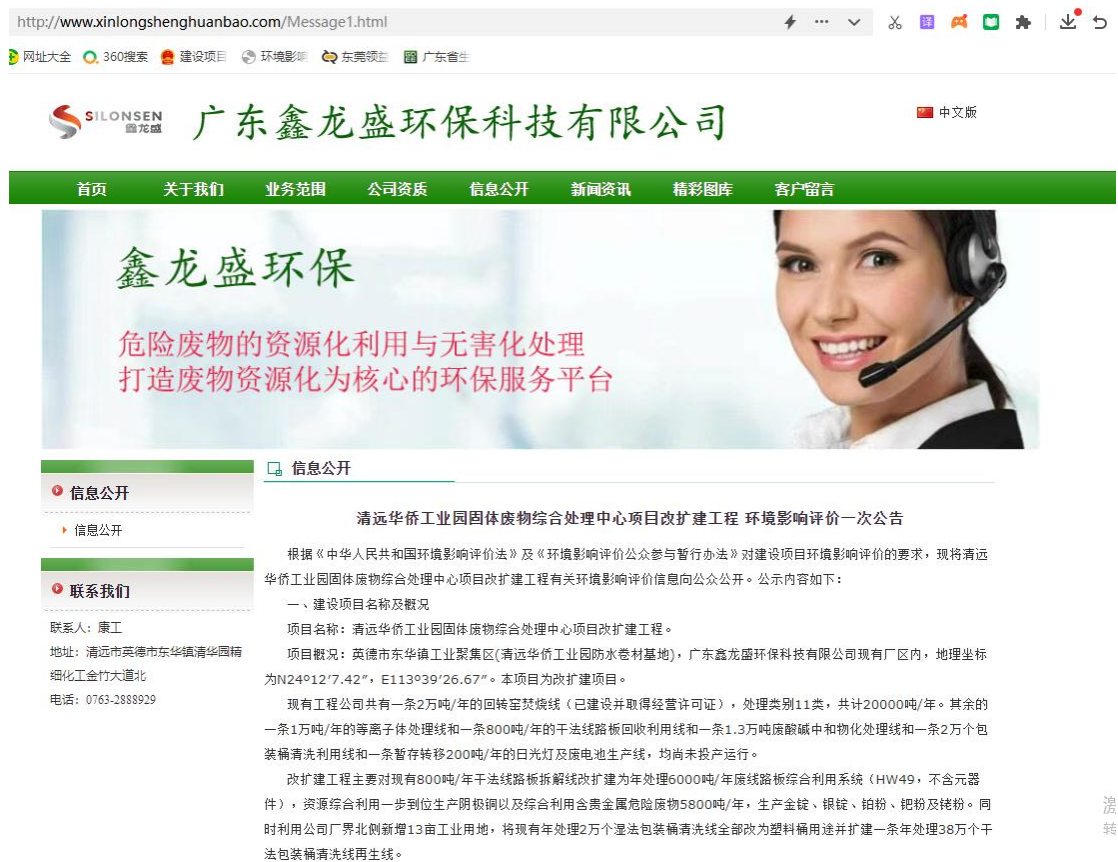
http://www.xinlongshenghuanbao.com/Message1.html

网址大全 360搜索 建设项目 环境影响 东莞领益 广东省生

SILONSEN 鑫龙盛

广东鑫龙盛环保科技有限公司

中文版

首页 关于我们 业务范围 公司资质 信息公开 新闻资讯 精彩图库 客户留言

鑫龙盛环保

危险废物的资源化利用与无害化处理
打造废物资源化为核心的环保服务平台

信息公开

信息公开

联系我们

联系人：康工

地址：清远市英德市东华镇清华园精细化工金竹大道北

电话：0763-2888929

信息公开

清远华侨工业园固体废物综合处理中心项目改扩建工程 环境影响评价一次公告

根据《中华人民共和国环境影响评价法》及《环境影响评价公众参与暂行办法》对建设项目环境影响评价的要求，现将清远华侨工业园固体废物综合处理中心项目改扩建工程有关环境影响评价信息向公众公开。公示内容如下：

一、建设项目名称及概况

项目名称：清远华侨工业园固体废物综合处理中心项目改扩建工程。

项目概况：英德市东华镇工业聚集区(清远华侨工业园防水卷材基地)，广东鑫龙盛环保科技有限公司现有厂区内，地理坐标为N24°12′7.42″，E113°39′26.67″。本项目为改扩建项目。

现有工程公司共有一条2万吨/年的回转窑焚烧线（已建设并取得经营许可证），处理类别11类，共计20000吨/年。其余的一条1万吨/年的等离子体处理线和一条800吨/年的干法线路板回收利用线和一条1.3万吨废酸碱中和物化处理线和一条2万个包装桶清洗利用线和一条暂存转移200吨/年的日光灯及废电池生产线，均尚未投产运行。

改扩建工程主要对现有800吨/年干法线路板拆解线扩建为年处理6000吨/年废线路板综合利用系统（HW49，不含元器件），资源综合利用一步到位生产阴极铜以及综合利用含贵金属危险废物5800吨/年，生产金锭、银锭、铂粉、钯粉及铑粉。同时利用公司厂界北侧新增13亩工业用地，将现有年处理2万个湿法包装桶清洗线全部改为塑料桶用途并扩建一条年处理38万个干法包装桶清洗线再生线。